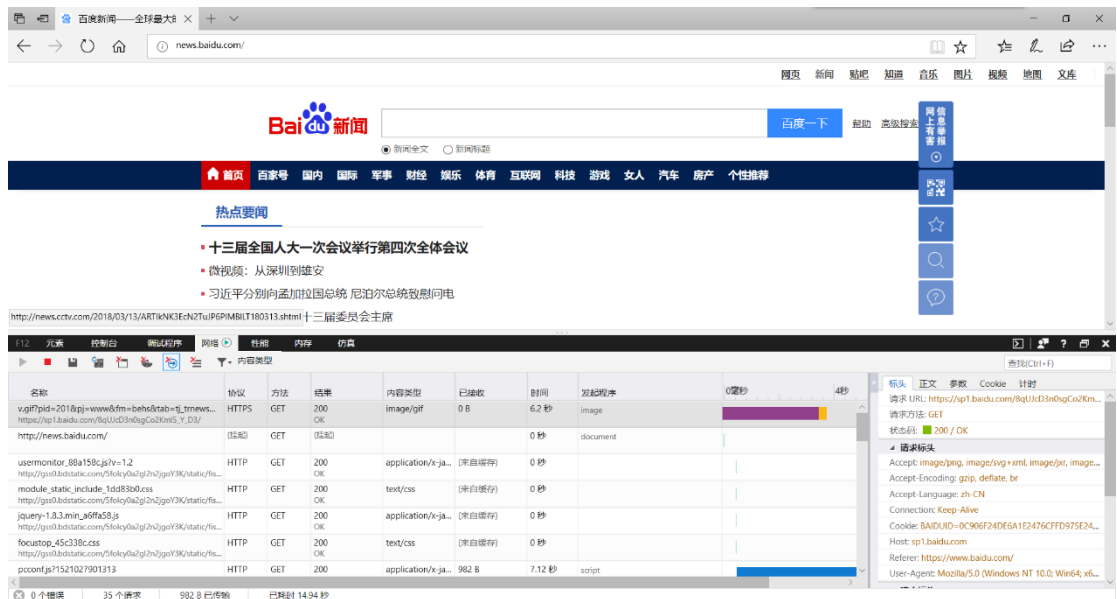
百度新闻——全球最大的 ×  +  ∨

news.baidu.com/

网页 新闻 贴吧 知道 音乐 图片 视频 地图 文库

Bai 新闻

百度一下

帮助 高级搜索

◉ 新闻全文 ○ 新闻标题

网上有害信息举报

首页 百家号 国内 国际 军事 财经 娱乐 体育 互联网 科技 游戏 女人 汽车 房产 个性推荐

热点要闻

十三届全国人大一次会议举行第四次全体会议

微视频：从深圳到雄安

习近平分别向孟加拉国总统 尼泊尔总统致慰问电

http://news.cctv.com/2018/03/13/ARTIkNK3EcN2TuJ6PIMBILT180313.shtml 十三届委员会主席

F12 元素 控制台 调试程序 网络 性能 内存 仿真

内容类型

查找(Ctrl+F)

| 名称 | 协议 | 方法 | 结果 | 内容类型 | 已接收 | 时间 | 发起程序 |
|---|---|---|---|---|---|---|---|
| v.gif?pid=201&pj=www&fm=behs&tab=tj_trnews... https://sp1.baidu.com/8qUJcD3n0sgCo2KmI5_Y_D3/ | HTTPS | GET | 200 OK | image/gif | 0 B | 6.2 秒 | image |
| http://news.baidu.com/ | (挂起) | | (挂起) | | | 0 秒 | document |
| usermonitor_88a158c.js?v=1.2 http://gss0.bdstatic.com/5foIcy0a2gI2n2jgoY3K/static/fis... | HTTP | GET | 200 OK | application/x-ja... | (来自缓存) | 0 秒 | |
| module_static_include_1dd83b0.css http://gss0.bdstatic.com/5foIcy0a2gI2n2jgoY3K/static/fis... | HTTP | GET | 200 OK | text/css | (来自缓存) | 0 秒 | |
| jquery-1.8.3.min_a6ffa58.js http://gss0.bdstatic.com/5foIcy0a2gI2n2jgoY3K/static/fis... | HTTP | GET | 200 OK | application/x-ja... | (来自缓存) | 0 秒 | |
| focustop_45c338c.css http://gss0.bdstatic.com/5foIcy0a2gI2n2jgoY3K/static/fis... | HTTP | GET | 200 OK | text/css | (来自缓存) | 0 秒 | |
| pcconf.js?1521027901313 | HTTP | GET | 200 | application/x-ja... | 982 B | 7.12 秒 | script |

0毫秒 4秒

标头 正文 参数 Cookie 计时

请求 URL: https://sp1.baidu.com/8qUJcD3n0sgCo2Km...
请求方法: GET
状态码: 200 / OK

请求标头
Accept: image/png, image/svg+xml, image/jxr, image...
Accept-Encoding: gzip, deflate, br
Accept-Language: zh-CN
Connection: Keep-Alive
Cookie: BAIDUID=0C906F24DE6A1E2476CFFD975E24...
Host: sp1.baidu.com
Referer: https://www.baidu.com/
User-Agent: Mozilla/5.0 (Windows NT 10.0; Win64; x6...

0 个错误 35 个请求 982 B 已传输 已用时 14.94 秒